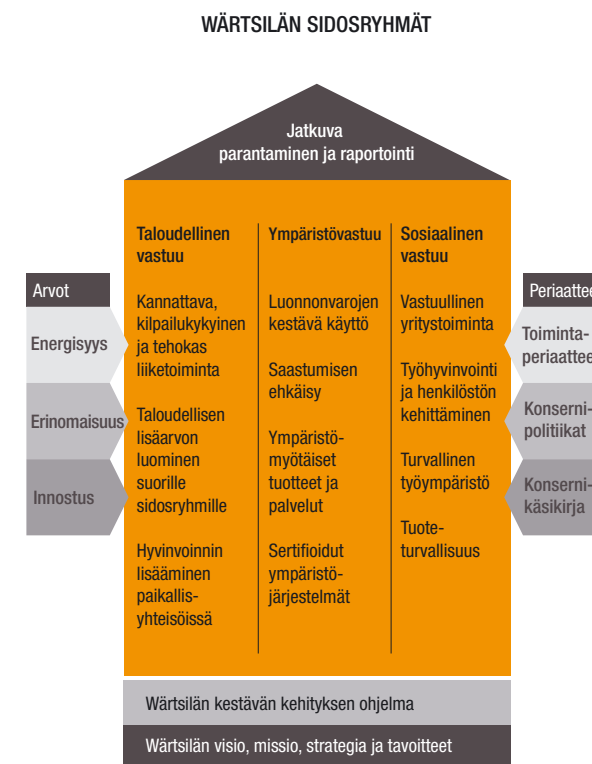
WÄRTSILÄN SIDOSRYHMÄT

Jatkuva parantaminen ja raportointi

Arvot

Energisyys

Erinomaisuus

Innostus

Taloudellinen vastuu

Kannattava, kilpailukykyinen ja tehokas liiketoiminta

Taloudellisen lisäarvon luominen suorille sidosryhmille

Hyvinvoinnin lisääminen paikallisyhteisöissä

Ympäristövastuu

Luonnonvarojen kestävä käyttö

Saastumisen ehkäisy

Ympäristömyötäiset tuotteet ja palvelut

Sertifioidut ympäristöjärjestelmät

Sosiaalinen vastuu

Vastuullinen yritystoiminta

Työhyvinvointi ja henkilöstön kehittäminen

Turvallinen työympäristö

Tuoteturvallisuus

Periaattee

Toimintaperiaattee

Konsernipolitiikat

Konsernikäsikirja

Wärtsilän kestävän kehityksen ohjelma

Wärtsilän visio, missio, strategia ja tavoitteet